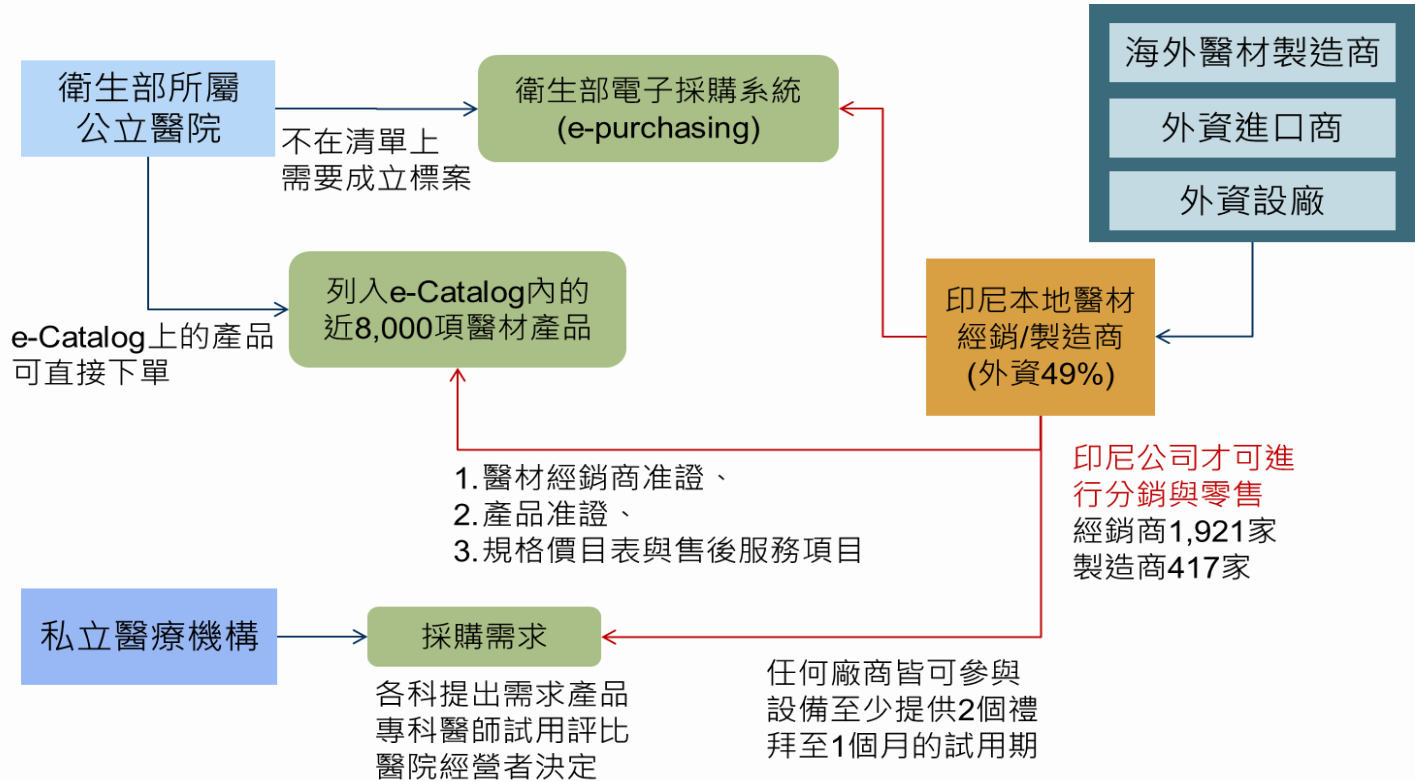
衛生部所屬公立醫院

不在清單上需要成立標案

衛生部電子採購系統 (e-purchasing)

海外醫材製造商

外資進口商

外資設廠

列入e-Catalog內的近8,000項醫材產品

e-Catalog上的產品可直接下單

印尼本地醫材經銷/製造商 (外資49%)

1.醫材經銷商准證、
2.產品准證、
3.規格價目表與售後服務項目

印尼公司才可進行分銷與零售
經銷商1,921家
製造商417家

私立醫療機構

採購需求

各科提出需求產品
專科醫師試用評比
醫院經營者決定

任何廠商皆可參與
設備至少提供2個禮拜至1個月的試用期